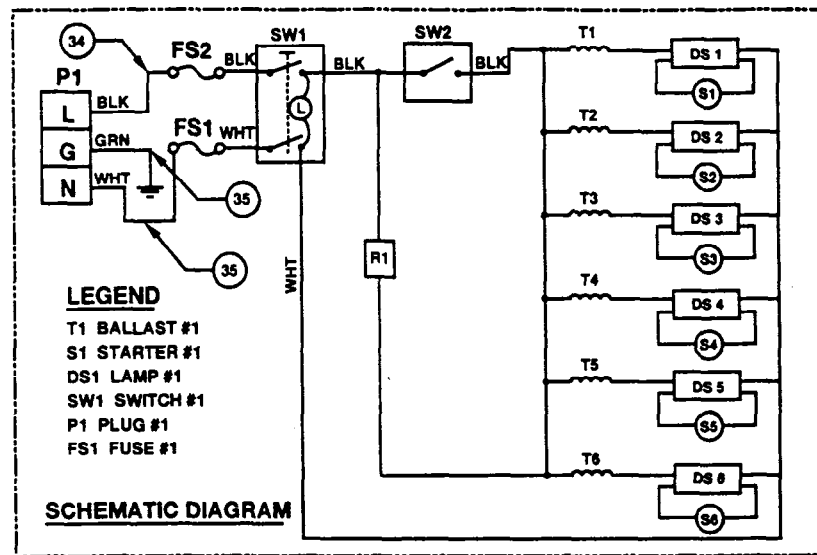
34

FS2

BLK

SW1

BLK

SW2

BLK

T1

DS 1

S1

P1

L

BLK

G

GRN

FS1

WHT

L

N

WHT

35

T2

DS 2

S2

T3

DS 3

S3

35

WHT

R1

T4

DS 4

S4

T5

DS 5

S5

T6

DS 6

S6

LEGEND

T1 BALLAST #1
S1 STARTER #1
DS1 LAMP #1
SW1 SWITCH #1
P1 PLUG #1
FS1 FUSE #1

SCHEMATIC DIAGRAM